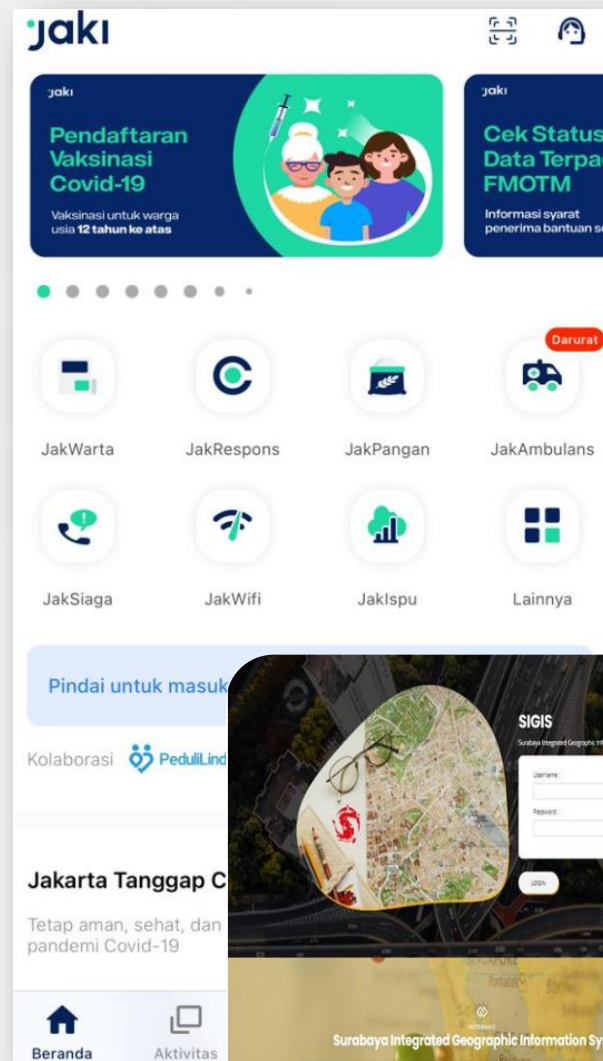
jaki

jaki
Pendaftaran Vaksinasi Covid-19
Vaksinasi untuk warga usia 12 tahun ke atas

jaki
Cek Status Data Terpa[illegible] FMOTM
Informasi syarat penerima bantuan s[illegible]

Darurat

JakWarta
JakRespons
JakPangan
JakAmbulans
JakSiaga
JakWifi
JakIspu
Lainnya

Pindai untuk masuk

Kolaborasi PeduliLind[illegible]

Jakarta Tanggap C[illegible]

Tetap aman, sehat, dan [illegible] pandemi Covid-19

Beranda
Aktivitas

SIGIS
Surabaya Integrated Geographic In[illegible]
Username
Password
LOGIN

Surabaya Integrated Geographic Information Sy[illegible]